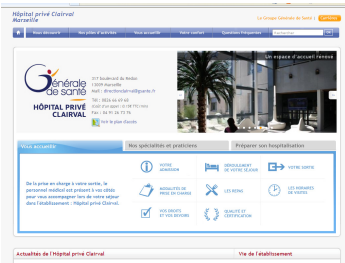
Hôpital privé Clairval
Marseille

Le Groupe Générale de Santé | Contact

Nous découvrir | Nos pôles d'activités | Vos accueils | Votre contact | Questions fréquentes | Recherche | OK

Générale de santé
HÔPITAL PRIVÉ CLAIRVAL

317 Boulevard du Redon
13009 Marseille
Mail : direction.hpc@gsante.fr

Tél : 0826 46 47 48
0,15€ par appel + 0,09 TTC/min
Fax : 04 91 26 73 79

Voir le plan d'accès

Un espace d'accueil renové

Vous accueillir | Nos spécialités et praticiens | Préparer son hospitalisation

De la prise en charge à votre sortie, le personnel médical est présent à vos côtés pour vous accompagner lors de votre séjour dans l'établissement : Hôpital privé Clairval.

VOTRE ADMISSION | DÉROULEMENT DE VOTRE SÉJOUR | VOTRE SORTIE
MODALITÉS DE PRISE EN CHARGE | LES REPAS | LES HORAIRES DE VISITES
VOS DROITS ET VOS DEVOIRS | QUALITÉ ET CERTIFICATION

Actualités de l'Hôpital privé Clairval | Vie de l'établissement